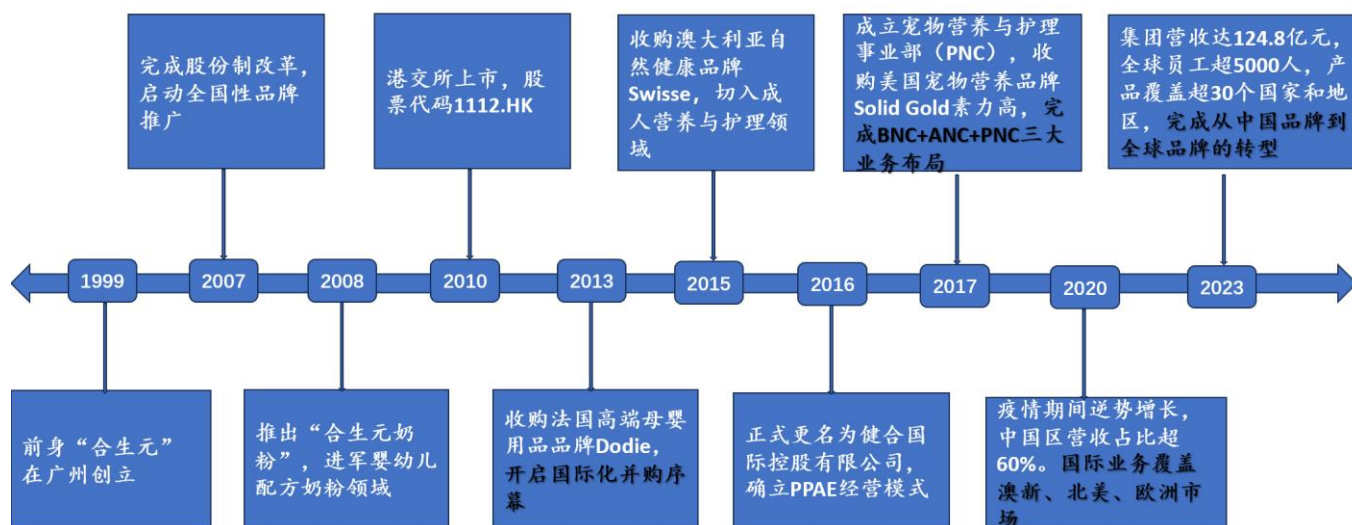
完成股份制改革，启动全国性品牌推广

港交所上市，股票代码1112.HK

收购澳大利亚自然健康品牌Swisse，切入成人营养与护理领域

成立宠物营养与护理事业部（PNC），收购美国宠物营养品牌Solid Gold素力高，完成BNC+ANC+PNC三大业务布局

集团营收达124.8亿元，全球员工超5000人，产品覆盖超30个国家和地区，完成从中国品牌到全球品牌的转型

1999

2007

2008

2010

2013

2015

2016

2017

2020

2023

前身“合生元”在广州创立

推出“合生元奶粉”，进军婴幼儿配方奶粉领域

收购法国高端母婴用品品牌Dodie，开启国际化并购序幕

正式更名为健合国际控股有限公司，确立PPAE经营模式

疫情期间逆势增长，中国区营收占比超60%。国际业务覆盖澳新、北美、欧洲市场